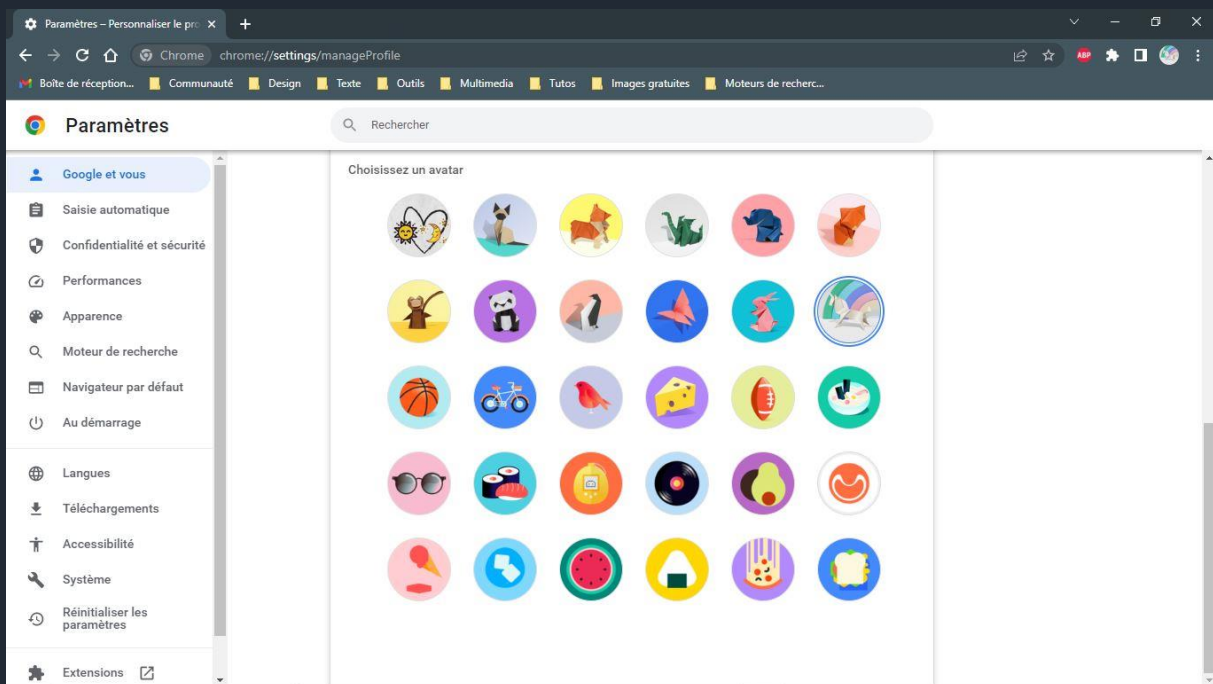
Paramètres – Personnaliser le pro

Chrome chrome://settings/manageProfile

Boîte de réception... Communauté Design Texte Outils Multimedia Tutos Images gratuites Moteurs de recherc...

Paramètres

Rechercher

Google et vous
Saisie automatique
Confidentialité et sécurité
Performances
Apparence
Moteur de recherche
Navigateur par défaut
Au démarrage
Langues
Téléchargements
Accessibilité
Système
Réinitialiser les paramètres
Extensions

Choisissez un avatar